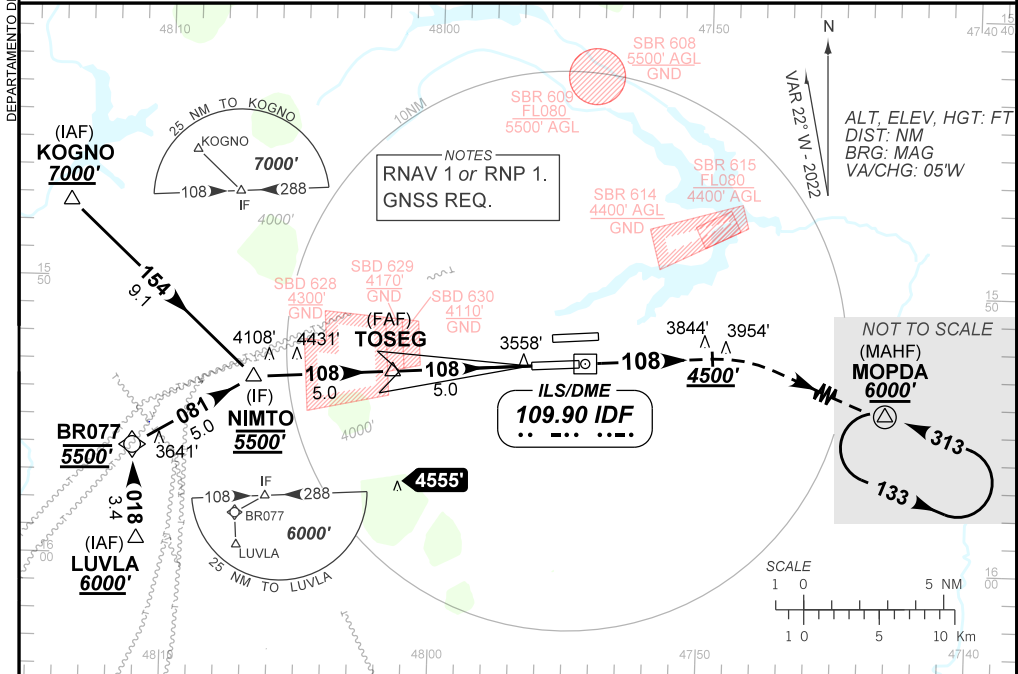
DEPARTAMENTO

48|10

48|00

47|50

47|40

N

VAR 22° W - 2022

ALT, ELEV, HGT: FT
DIST: NM
BRG: MAG
VA/CHG: 05'W

SBR 608
5500' AGL
GND

SBR 609
FL080
5500' AGL

SBR 615
FL080
4400' AGL

SBR 614
4400' AGL
GND

10NM

(IAF)
KOGNO
7000'

25 NM TO KOGNO
KOGNO
7000'
108
288
IF
4000'

NOTES
RNAV 1 or RNP 1.
GNSS REQ.

15
50

SBD 628
4300'
GND

SBD 629
4170'
GND

SBD 630
4110'
GND

154
9.1

4108'

4431'

(FAF)
TOSEG

3558'

3844'

3954'

NOT TO SCALE

(MAHF)
MOPDA
6000'

108
5.0

108
5.0

108

4500'

ILS/DME
109.90 IDF

(IF)
NIMTO
5500'

081
5.0

BR077
5500'

3641'

4000'

313

133

4555'

018
3.4

(IAF)
LUVLA
6000'

IF
108
288
BR077
LUVLA
6000'
25 NM TO LUVLA

SCALE
1 0 5 NM
1 0 5 10 Km

16
00

48|10

48|00

47|50

47|40